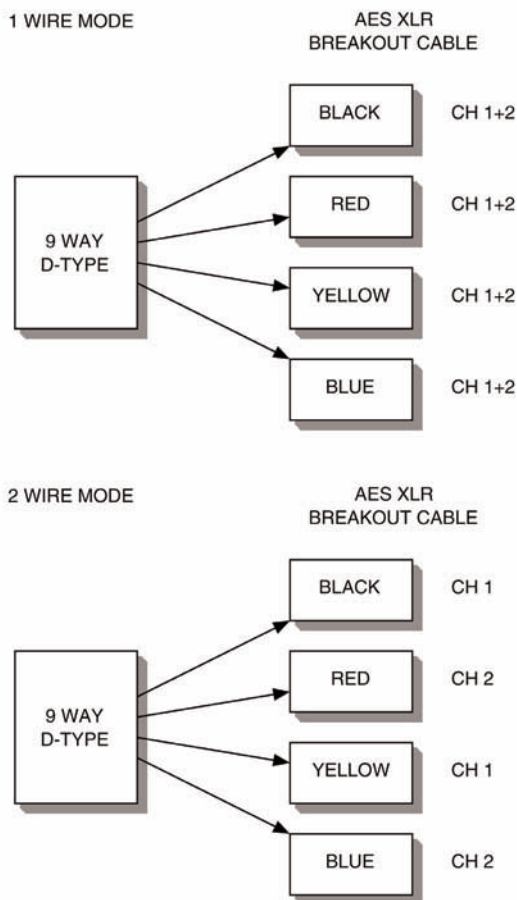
1 WIRE MODE

AES XLR
BREAKOUT CABLE

9 WAY
D-TYPE

BLACK CH 1+2

RED CH 1+2

YELLOW CH 1+2

BLUE CH 1+2

2 WIRE MODE

AES XLR
BREAKOUT CABLE

9 WAY
D-TYPE

BLACK CH 1

RED CH 2

YELLOW CH 1

BLUE CH 2